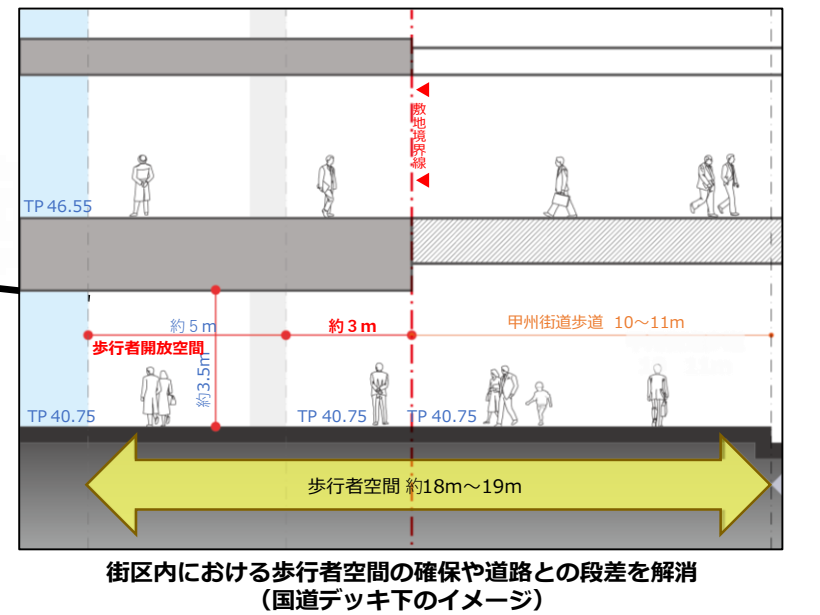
敷地境界線

TP 46.55

約 5 m

約 3 m

甲州街道歩道 10～11m

歩行者開放空間

約 3.5 m

TP 40.75

TP 40.75

TP 40.75

歩行者空間 約18m～19m

街区内における歩行者空間の確保や道路との段差を解消
（国道デッキ下のイメージ）